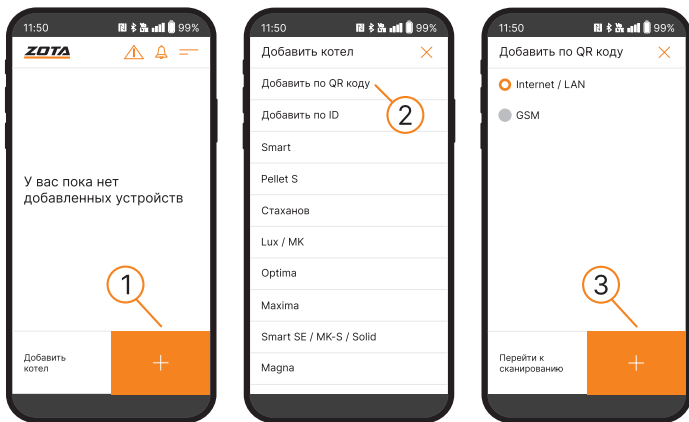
11:50 99%

ZOTA

У вас пока нет добавленных устройств

1

Добавить котел

+

11:50 99%

Добавить котел

Добавить по QR коду

2

Добавить по ID

Smart

Pellet S

Стаханов

Lux / MK

Optima

Maxima

Smart SE / MK-S / Solid

Magna

11:50 99%

Добавить по QR коду

Internet / LAN

GSM

3

Перейти к сканированию

+